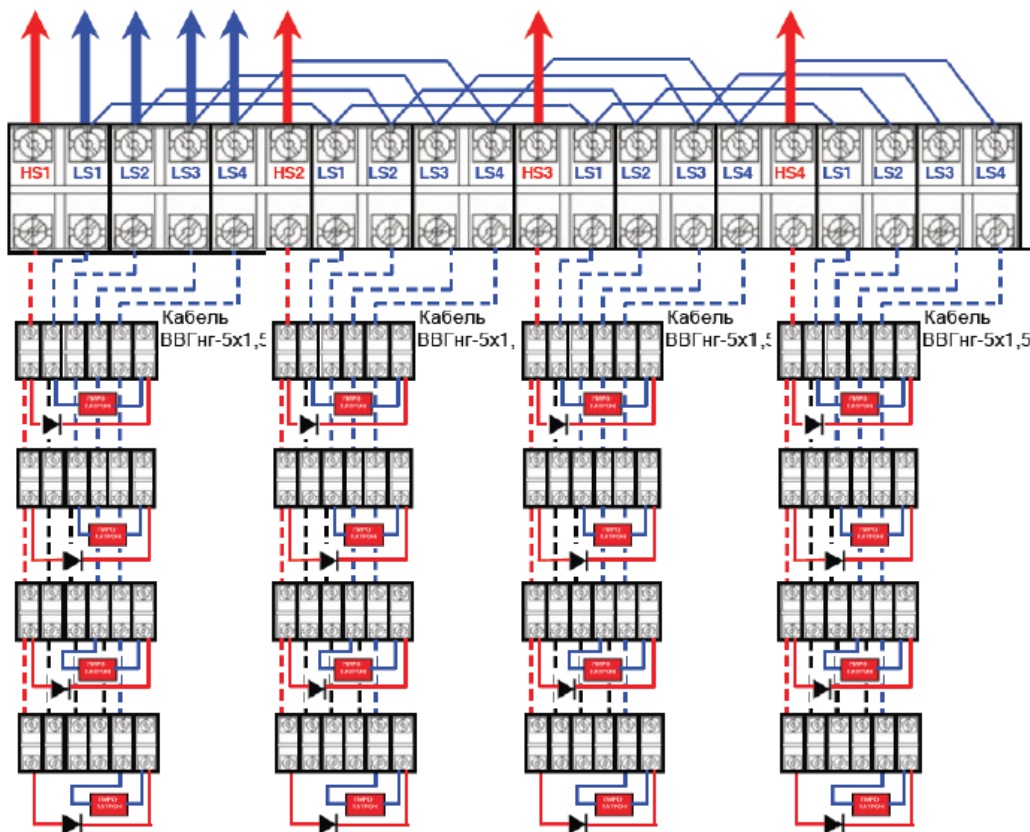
HS1 LS1 LS2 LS3 LS4 HS2 LS1 LS2 LS3 LS4 HS3 LS1 LS2 LS3 LS4 HS4 LS1 LS2 LS3 LS4

Кабель ВВГнг-5х1,5

Кабель ВВГнг-5х1,

Кабель ВВГнг-5х1,5

Кабель ВВГнг-5х1,5

ПИРО ПАТРОН

ПИРО ПАТРОН

ПИРО ПАТРОН

ПИРО ПАТРОН

ПИРО ПАТРОН

ПИРО ПАТРОН

ПИРО ПАТРОН

ПИРО ПАТРОН

ПИРО ПАТРОН

ПИРО ПАТРОН

ПИРО ПАТРОН

ПИРО ПАТРОН

ПИРО ПАТРОН

ПИРО ПАТРОН

ПИРО ПАТРОН

ПИРО ПАТРОН